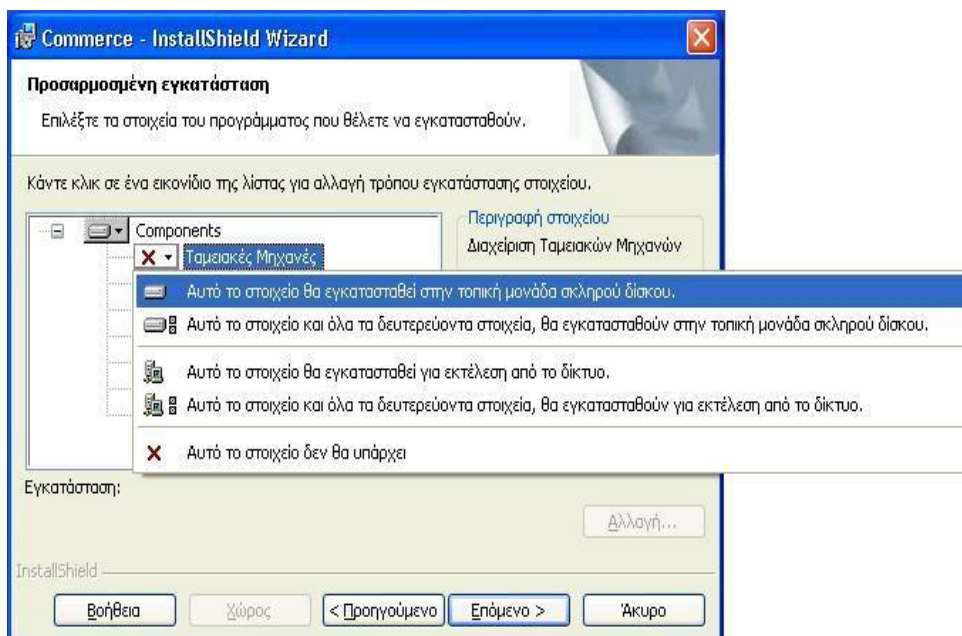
Commerce - InstallShield Wizard

Προσαρμοσμένη εγκατάσταση

Επιλέξτε τα στοιχεία του προγράμματος που θέλετε να εγκατασταθούν.

Κάντε κλικ σε ένα εικονίδιο της λίστας για αλλαγή τρόπου εγκατάστασης στοιχείου.

Components

Ταμειακές Μηχανές

Περιγραφή στοιχείου

Διαχείριση Ταμειακών Μηχανών

Αυτό το στοιχείο θα εγκατασταθεί στην τοπική μονάδα σκληρού δίσκου.

Αυτό το στοιχείο και όλα τα δευτερεύοντα στοιχεία, θα εγκατασταθούν στην τοπική μονάδα σκληρού δίσκου.

Αυτό το στοιχείο θα εγκατασταθεί για εκτέλεση από το δίκτυο.

Αυτό το στοιχείο και όλα τα δευτερεύοντα στοιχεία, θα εγκατασταθούν για εκτέλεση από το δίκτυο.

Αυτό το στοιχείο δεν θα υπάρχει

Εγκατάσταση:

Αλλαγή...

InstallShield

Βοήθεια

Χώρος

< Προηγούμενο

Επόμενο >

Άκυρο